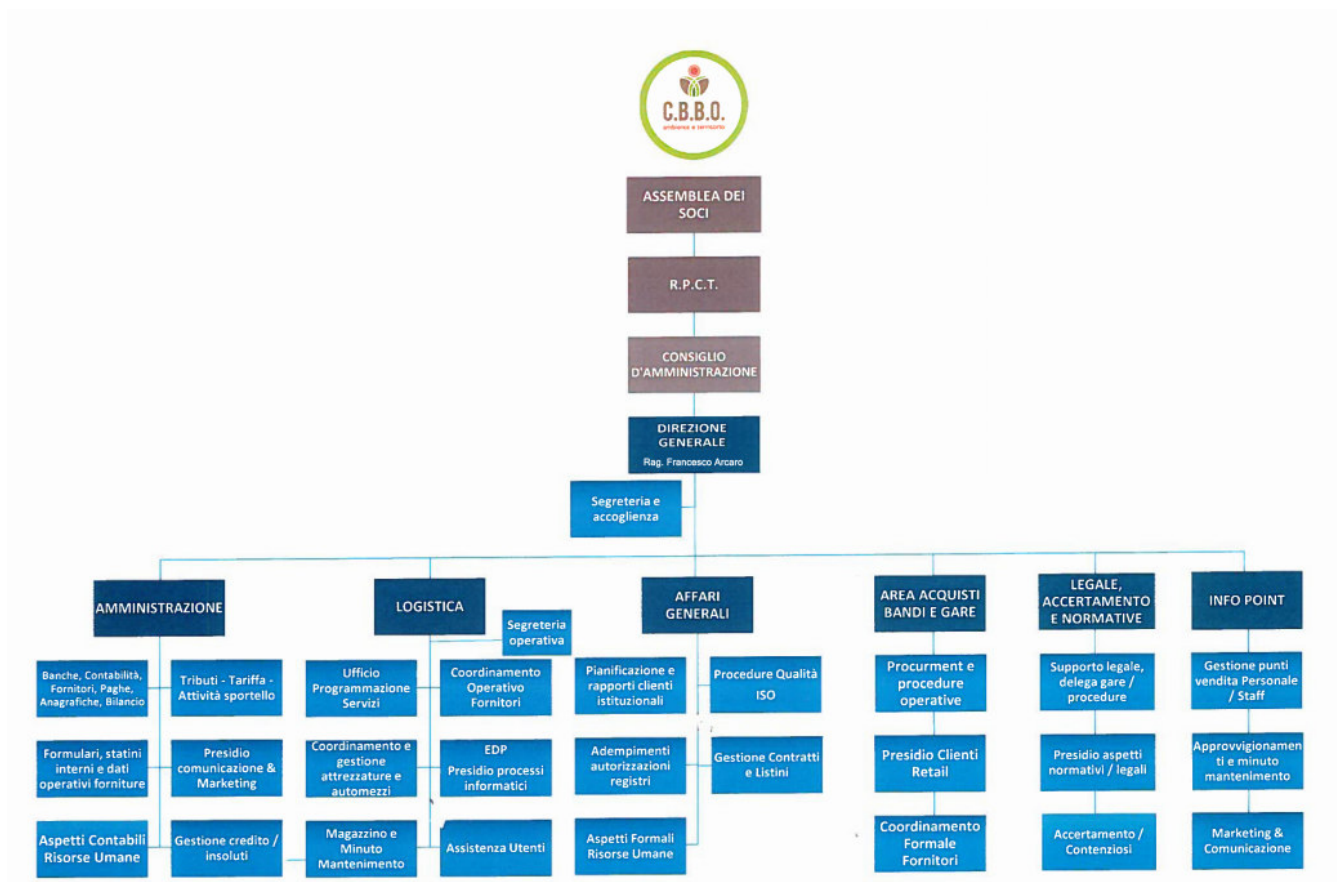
C.B.B.O.
ambiente e territorio

ASSEMBLEA DEI SOCI

R.P.C.T.

CONSIGLIO D'AMMINISTRAZIONE

DIREZIONE GENERALE
Rag. Francesco Arcaro

Segreteria e accoglienza

AMMINISTRAZIONE

Banche, Contabilità, Fornitori, Paghe, Anagrafiche, Bilancio

Tributi - Tariffa - Attività sportello

Formulari, statini interni e dati operativi forniture

Presidio comunicazione & Marketing

Aspetti Contabili Risorse Umane

Gestione credito / insoluti

LOGISTICA

Segreteria operativa

Ufficio Programmazione Servizi

Coordinamento Operativo Fornitori

Coordinamento e gestione attrezzature e automezzi

EDP
Presidio processi informatici

Magazzino e Minuto Mantenimento

Assistenza Utenti

AFFARI GENERALI

Pianificazione e rapporti clienti istituzionali

Procedure Qualità ISO

Adempimenti autorizzazioni registri

Gestione Contratti e Listini

Aspetti Formali Risorse Umane

AREA ACQUISTI BANDI E GARE

Procurment e procedure operative

Presidio Clienti Retail

Coordinamento Formale Fornitori

LEGALE, ACCERTAMENTO E NORMATIVE

Supporto legale, delega gare / procedure

Presidio aspetti normativi / legali

Accertamento / Contenziosi

INFO POINT

Gestione punti vendita Personale / Staff

Approvvigionamenti e minuto mantenimento

Marketing & Comunicazione